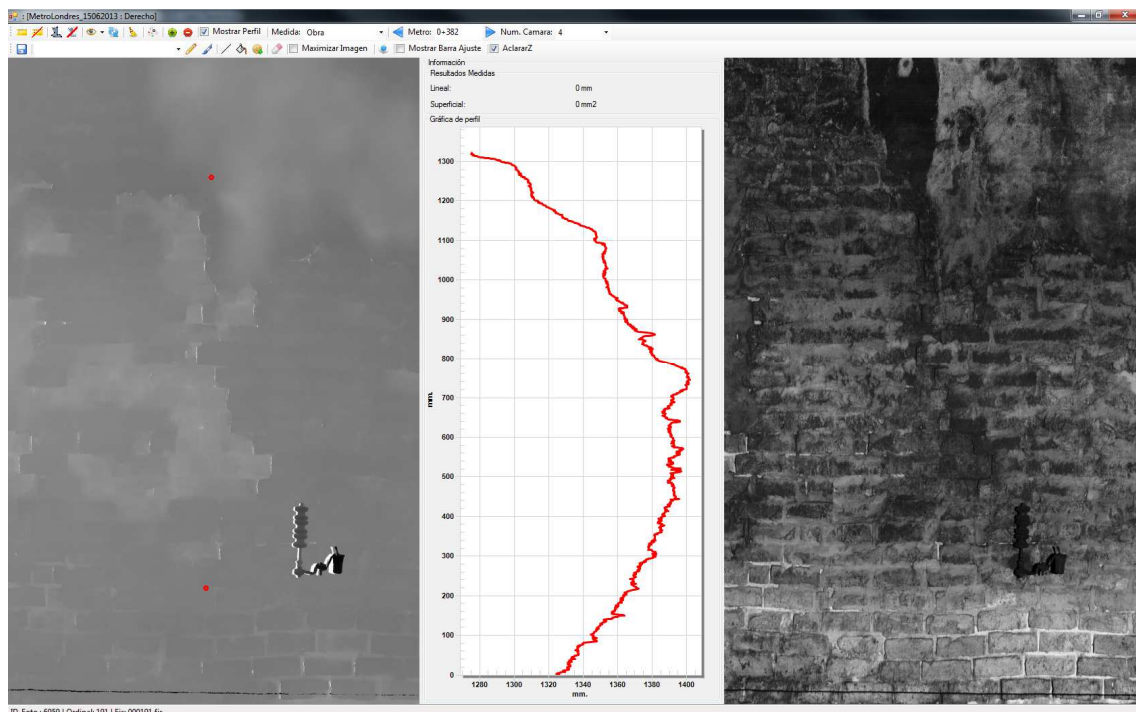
: [MetroLondres_15062013 : Derecho]

Mostrar Perfil Medida: Obra Metro: 0+382 Num. Camara: 4

Maximizar Imagen Mostrar Barra Ajuste AclararZ

Información
Resultados Medidas
Lineal: 0 mm
Superficial: 0 mm2
Gráfica de perfil

1300
1200
1100
1000
900
800
700
600
500
400
300
200
100
0
mm.

1280 1300 1320 1340 1360 1380 1400
mm.

ID. Foto : 6050 | Ordinal: 101 | Fic: 000101.fic